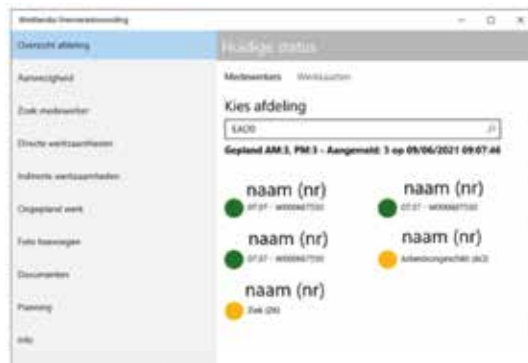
Wettlandia Urenverantwoording

Overzicht afdeling
Aanwezigheid
Zoek medewerker
Directe werkzaamheden
Indirecte werkzaamheden
Ongepland werk
Foto toevoegen
Documenten
Planning
Info

Huidige status

Medewerkers Werkzaamheden

Kies afdeling

EAD0

Gepland AM:3, PM:3 - Aangemeld: 3 op 09/06/2021 09:07:46

naam (nr)
07:07 - W000067550

naam (nr)
07:07 - W000067550

naam (nr)
07:07 - W000067550

naam (nr)
Arbeidsongeschikt (AO)

naam (nr)
Ziek (ZK)